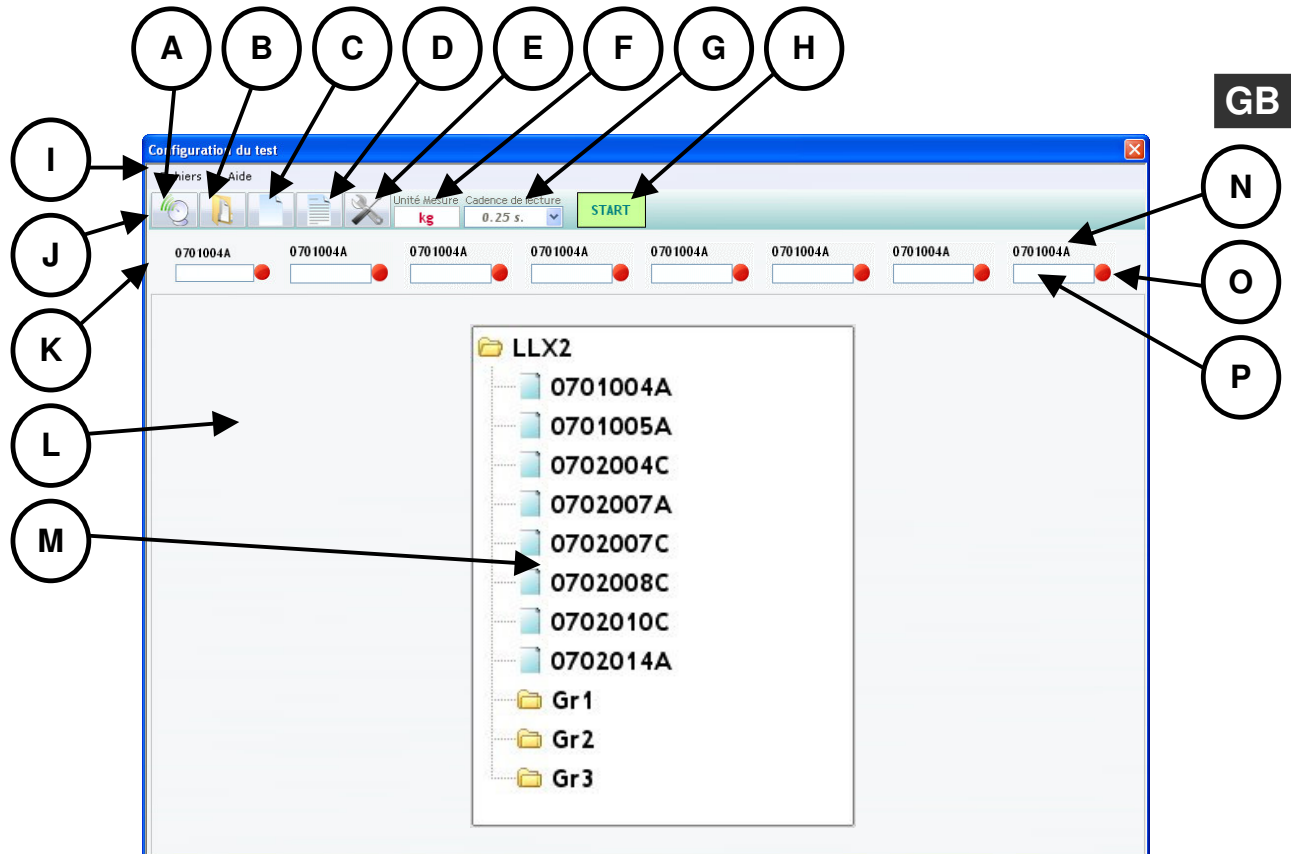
A B C D E F G H

GB

I

Configuration du test

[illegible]hiers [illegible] Aide

Unité Mesure kg Cadence de lecture 0.25 s. START

N

J

0701004A 0701004A 0701004A 0701004A 0701004A 0701004A 0701004A 0701004A

K

O

P

LLX2
0701004A
0701005A
0702004C
0702007A
0702007C
0702008C
0702010C
0702014A
Gr1
Gr2
Gr3

L

M